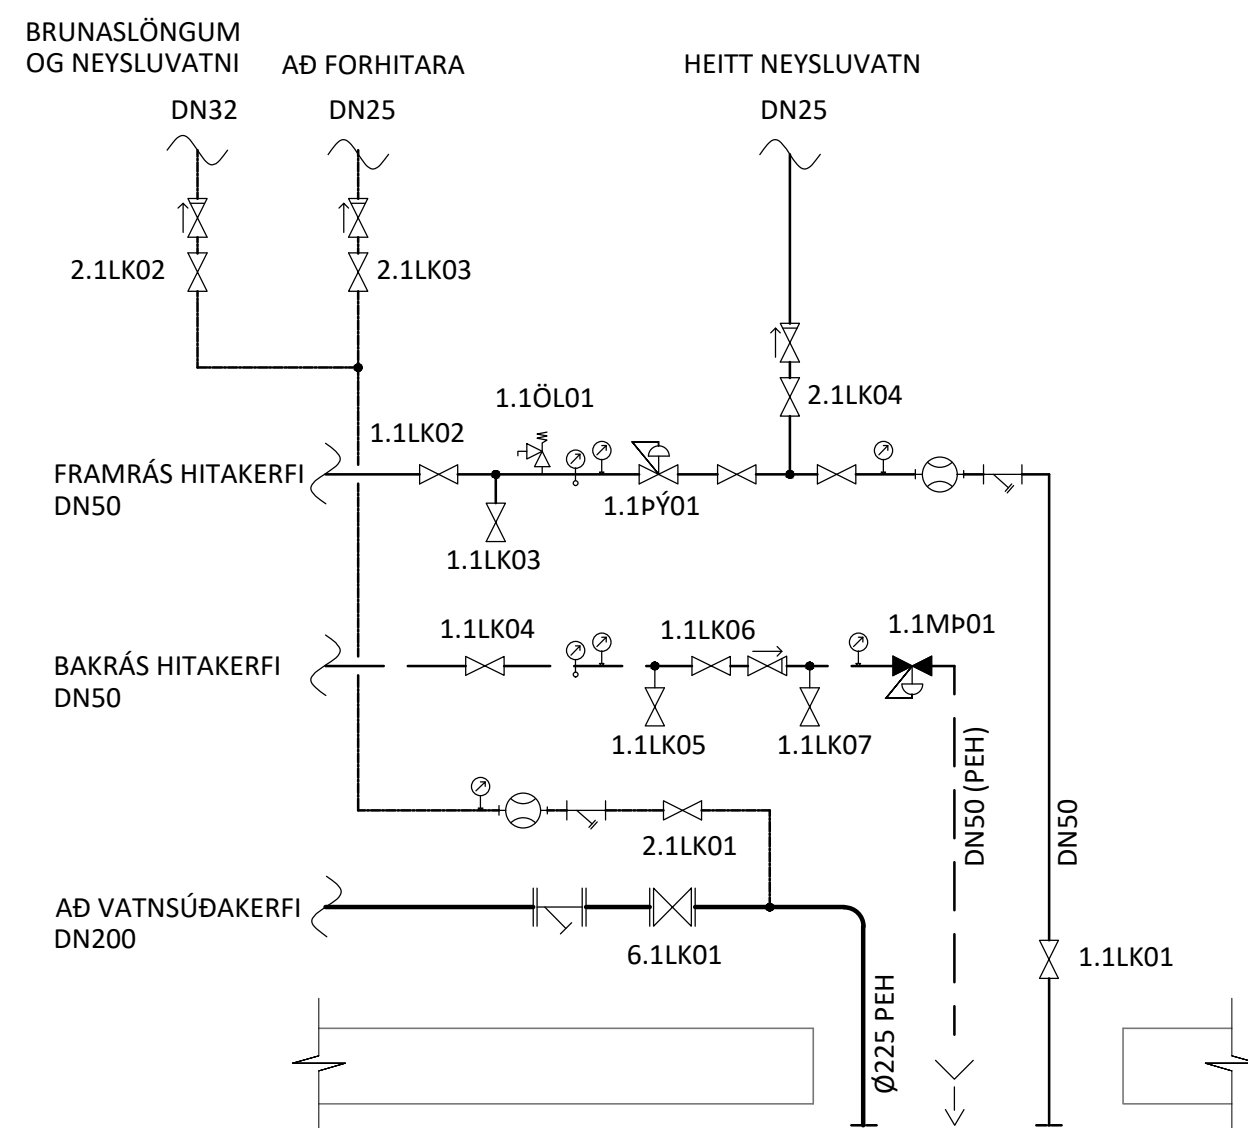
BRUNASLÖNGUM OG NEYSLUVATNI

AÐ FORHITARA

HEITT NEYSLUVATN

DN32

DN25

DN25

2.1LK02

2.1LK03

2.1LK04

1.1ÖL01

1.1LK02

FRAMRÁS HITAKERFI DN50

1.1ÞÝ01

1.1LK03

1.1LK04

1.1LK06

1.1MÞ01

BAKRÁS HITAKERFI DN50

1.1LK05

1.1LK07

DN50 (PEH)

DN50

2.1LK01

AÐ VATNSÚÐAKERFI DN200

6.1LK01

Ø225 PEH

1.1LK01